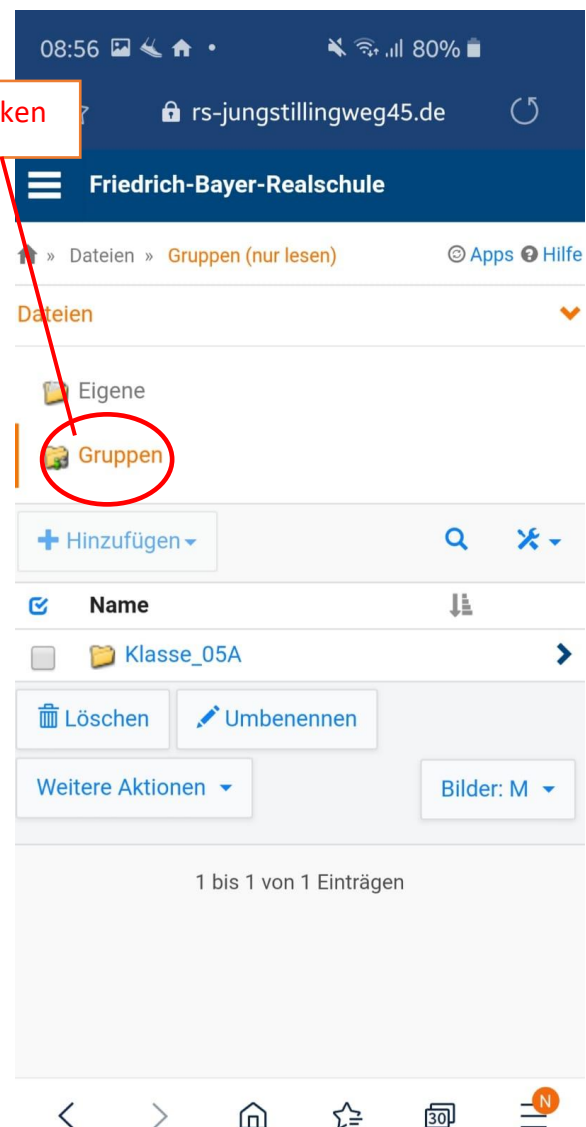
08:56 80%

ken

rs-jungstillingweg45.de

Friedrich-Bayer-Realschule

» Dateien » Gruppen (nur lesen)

Apps Hilfe

Dateien

Eigene

Gruppen

Hinzufügen

Name

Klasse_05A

Löschen

Umbenennen

Weitere Aktionen

Bilder: M

1 bis 1 von 1 Einträgen

30

N